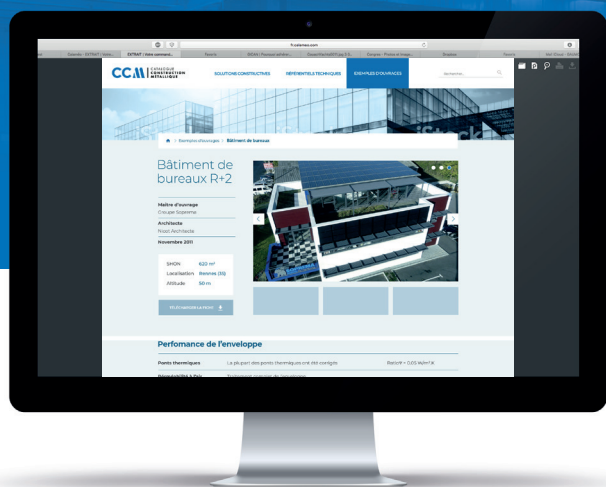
fr.calameo.com

CCM CATALOGUE CONSTRUCTION MÉTALLIQUE

SOLUTIONS CONSTRUCTIVES

RÉFÉRENTIELS TECHNIQUES

EXEMPLES D'OUVRAGES

Rechercher...

Exemples d'ouvrages > Bâtiment de bureaux

Bâtiment de bureaux R+2

Maître d'ouvrage
Groupe Soprema

Architecte
Nizet Architecte

Novembre 2011

SHON 620 m²
Localisation Rennes (35)
Altitude 50 m

TÉLÉCHARGER LA FICHE

Perfomance de l'enveloppe

Ponts thermiques
La plupart des ponts thermiques ont été corrigés
Ratio Ψ = 0,05 W/m².K

Perméabilité à l'air
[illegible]